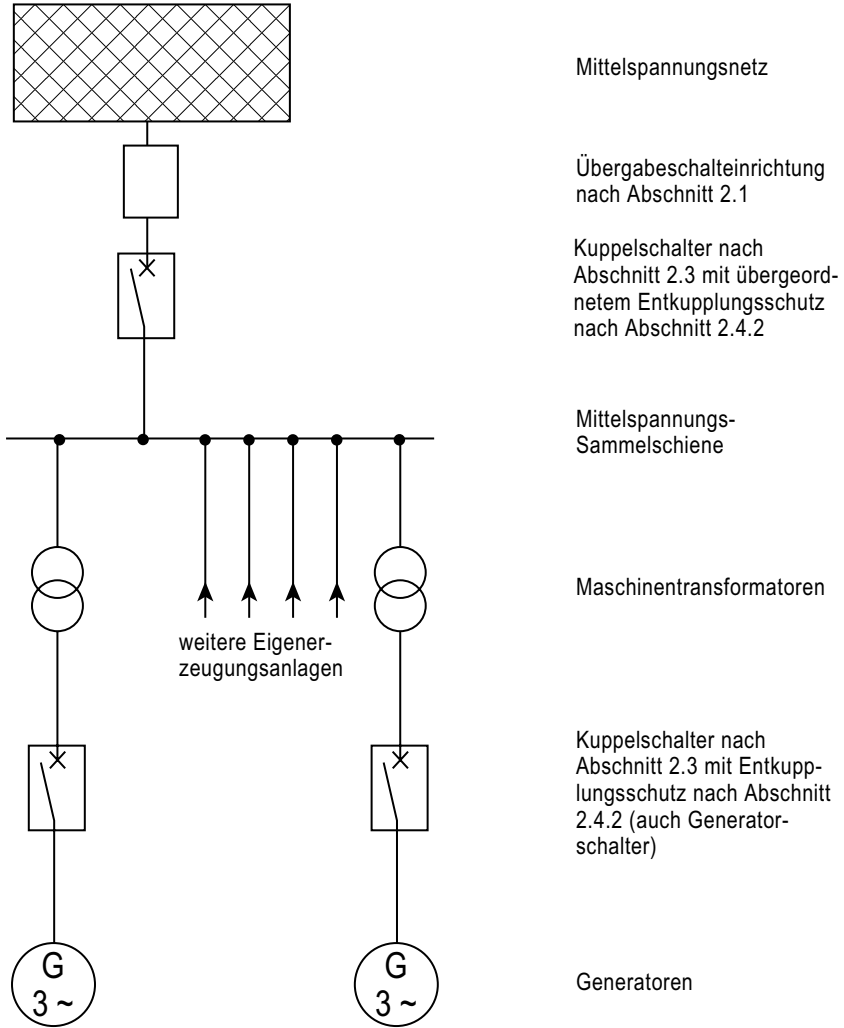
Mittelspannungsnetz

Übergabeschalteinrichtung nach Abschnitt 2.1

Kuppelschalter nach Abschnitt 2.3 mit übergeordnetem Entkupplungsschutz nach Abschnitt 2.4.2

Mittelspannungs-Sammelschiene

Maschinentransformatoren

weitere Eigenerzeugungsanlagen

Kuppelschalter nach Abschnitt 2.3 mit Entkupplungsschutz nach Abschnitt 2.4.2 (auch Generatorschalter)

G
3 ~

G
3 ~

Generatoren